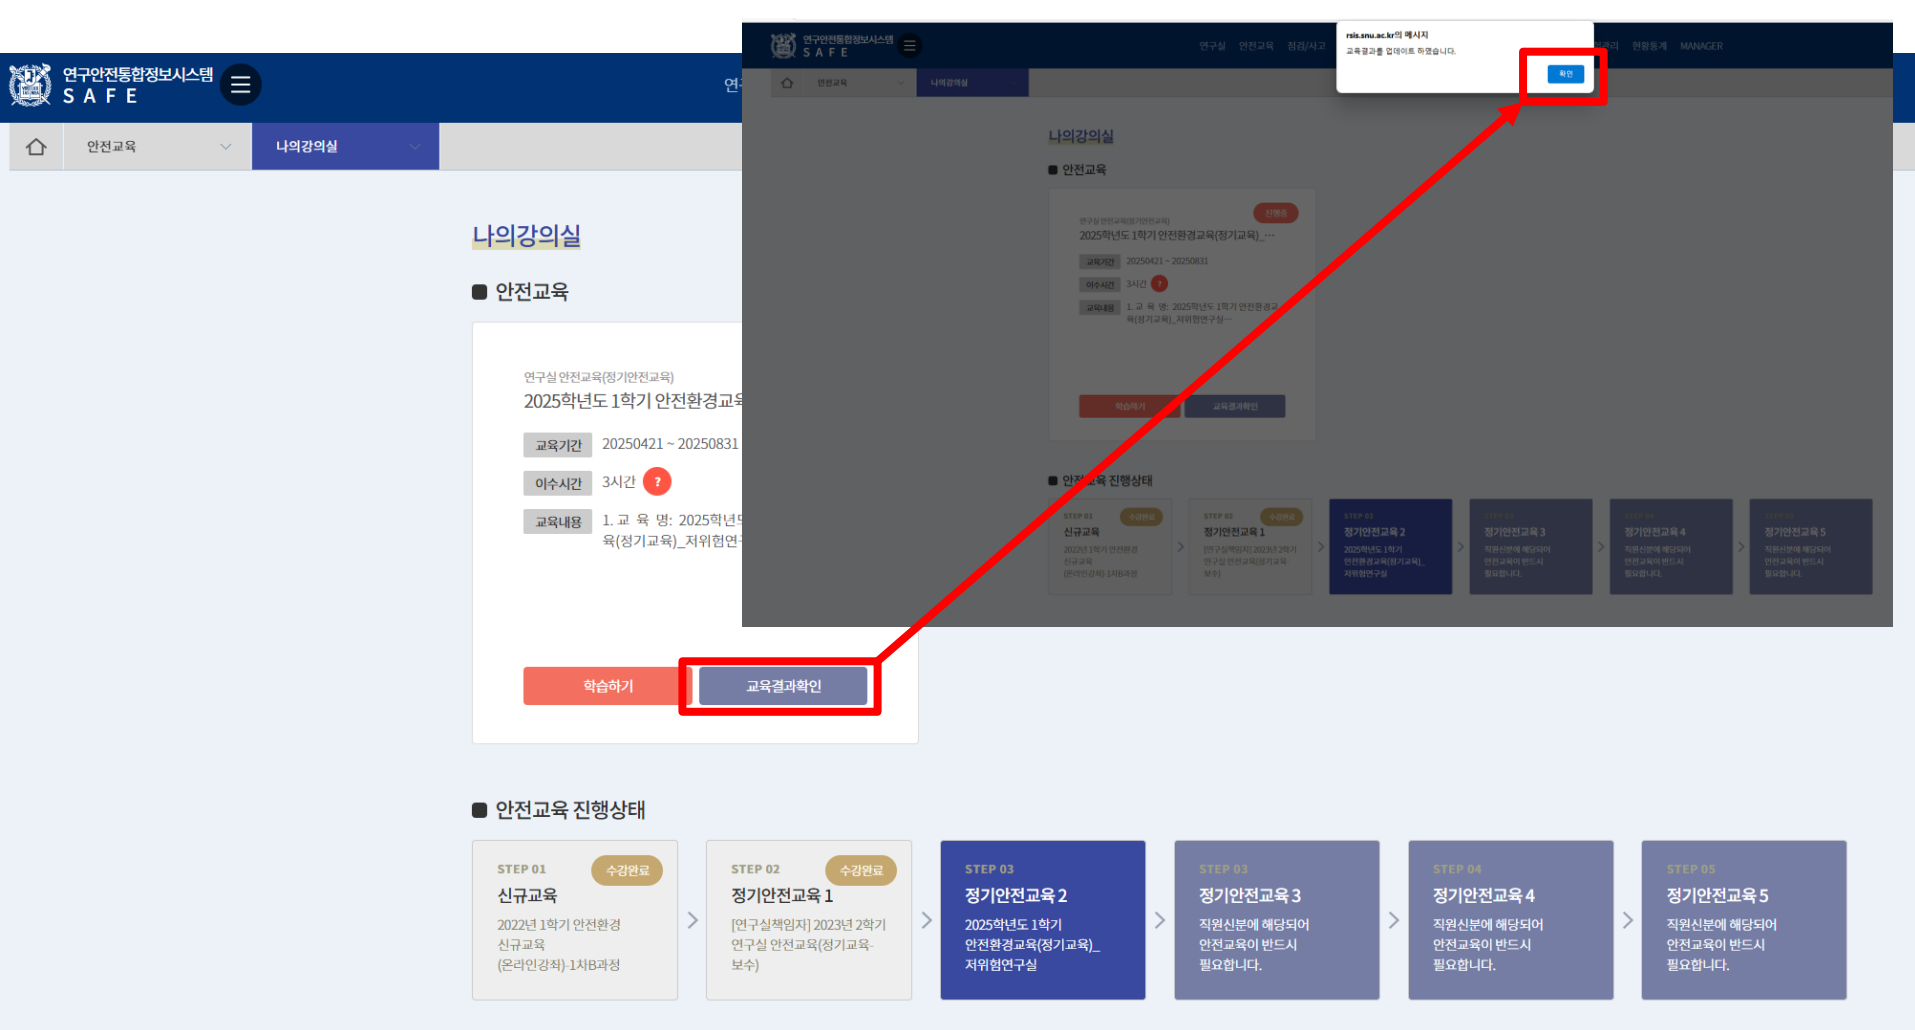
연구안전통합정보시스템
S A F E

연

안전교육
나의강의실

나의강의실

안전교육

연구실 안전교육(정기안전교육)
2025학년도 1학기 안전환경교육

교육기간 20250421 ~ 20250831
이수시간 3시간 ?
교육내용 1. 교 육 명: 2025학년도 육(정기교육)_저위험연구

학습하기
교육결과확인

안전교육 진행상태

STEP 01 수강완료
신규교육
2022년 1학기 안전환경 신규교육 (온라인강좌)-1차B과정

STEP 02 수강완료
정기안전교육 1
[연구실책임자] 2023년 2학기 연구실 안전교육(정기교육-보수)

STEP 03
정기안전교육 2
2025학년도 1학기 안전환경교육(정기교육)_저위험연구실

STEP 03
정기안전교육 3
직원신분에 해당되어 안전교육이 반드시 필요합니다.

STEP 04
정기안전교육 4
직원신분에 해당되어 안전교육이 반드시 필요합니다.

STEP 05
정기안전교육 5
직원신분에 해당되어 안전교육이 반드시 필요합니다.

연구안전통합정보시스템
S A F E
연구실 안전교육 점검/사고 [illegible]관리 현황통계 MANAGER
안전교육 나의강의실

rsis.snu.ac.kr의 메시지
교육결과를 업데이트 하였습니다.
확인

나의강의실
안전교육
연구실 안전교육(정기안전교육) 진행중
2025학년도 1학기 안전환경교육(정기교육)_…
교육기간 20250421 ~ 20250831
이수시간 3시간 ?
교육내용 1. 교 육 명: 2025학년도 1학기 안전환경교육(정기교육)_저위험연구실…
학습하기 교육결과확인

안전교육 진행상태
STEP 01 수강완료 신규교육 2022년 1학기 안전환경 신규교육 (온라인강좌)-1차B과정
STEP 02 수강완료 정기안전교육 1 연구실책임자 2023년 2학기 연구실 안전교육(정기교육-보수)
STEP 03 정기안전교육 2 2025학년도 1학기 안전환경교육(정기교육)_저위험연구실
STEP 03 정기안전교육 3 직원신분에 해당되어 안전교육이 반드시 필요합니다.
STEP 04 정기안전교육 4 직원신분에 해당되어 안전교육이 반드시 필요합니다.
STEP 05 정기안전교육 5 직원신분에 해당되어 안전교육이 반드시 필요합니다.